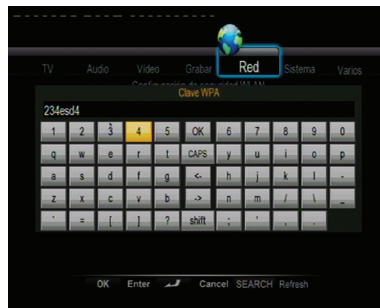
TV Audio Video Grabar Red Sistema Varios

Configuración de seguridad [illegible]

Clave WPA

234esd4

| 1 | 2 | 3 | 4 | 5 | OK | 6 | 7 | 8 | 9 | 0 |
|---|---|---|---|---|---|---|---|---|---|---|
| q | w | e | r | t | CAPS | y | u | i | o | p |
| a | s | d | f | g | <- | h | j | k | l | - |
| z | x | c | v | b | -> | n | m | / | \ | _ |
| ` | = | [ | ] | ? | shift | ; | ' | , | . | |

OK Enter Cancel SEARCH Refresh